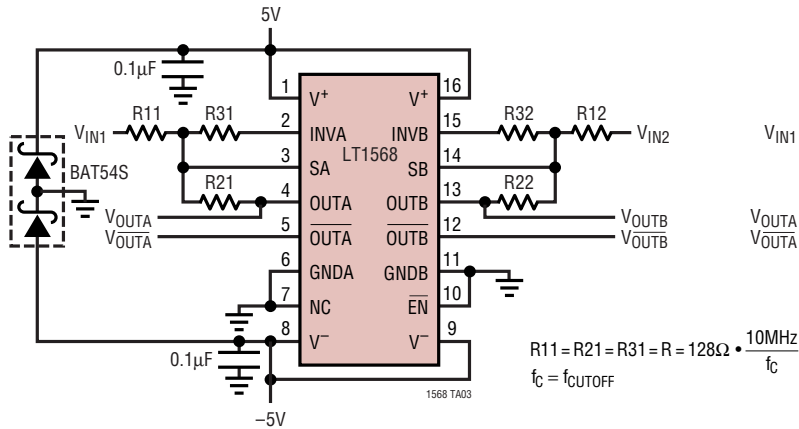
5V

0.1µF

BAT54S

$V_{IN1}$ R11 R31

R21

$V_{OUTA}$

$V_{\overline{OUTA}}$

1 $V^+$
2 INVA
3 SA
4 OUTA
5 $\overline{OUTA}$
6 GNDA
7 NC
8 $V^-$

LT1568

16 $V^+$
15 INVB
14 SB
13 OUTB
12 $\overline{OUTB}$
11 GNDB
10 $\overline{EN}$
9 $V^-$

R32 R12 $V_{IN2}$

R22

$V_{OUTB}$

$V_{\overline{OUTB}}$

0.1µF

–5V

1568 TA03

$V_{IN1}$

$V_{OUTA}$

$V_{\overline{OUTA}}$

$R11 = R21 = R31 = R = 128\Omega \bullet \frac{10MHz}{f_C}$

$f_C = f_{CUTOFF}$